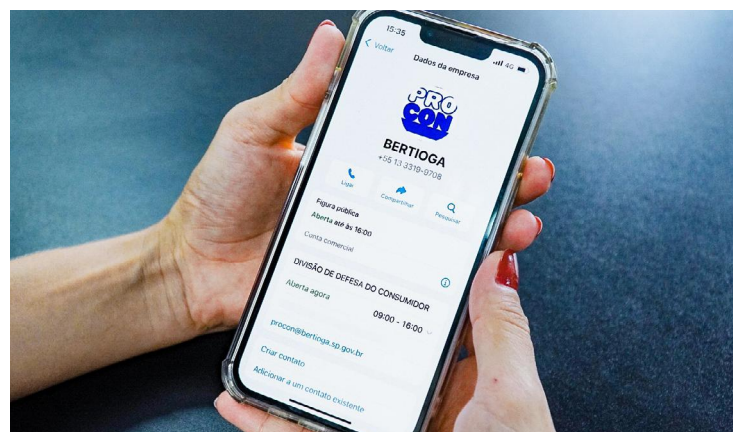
15:35

4G

Voltar

Dados da empresa

PRO
CON

BERTIOGA

+55 13 3319-8708

Ligar

Compartilhar

Pesquisar

Figura pública

Aberta até às 16:00

Conta comercial

DIVISÃO DE DEFESA DO CONSUMIDOR

Aberta agora

09:00 - 16:00

procon@bertioga.sp.gov.br

Criar contato

Adicionar a um contato existente